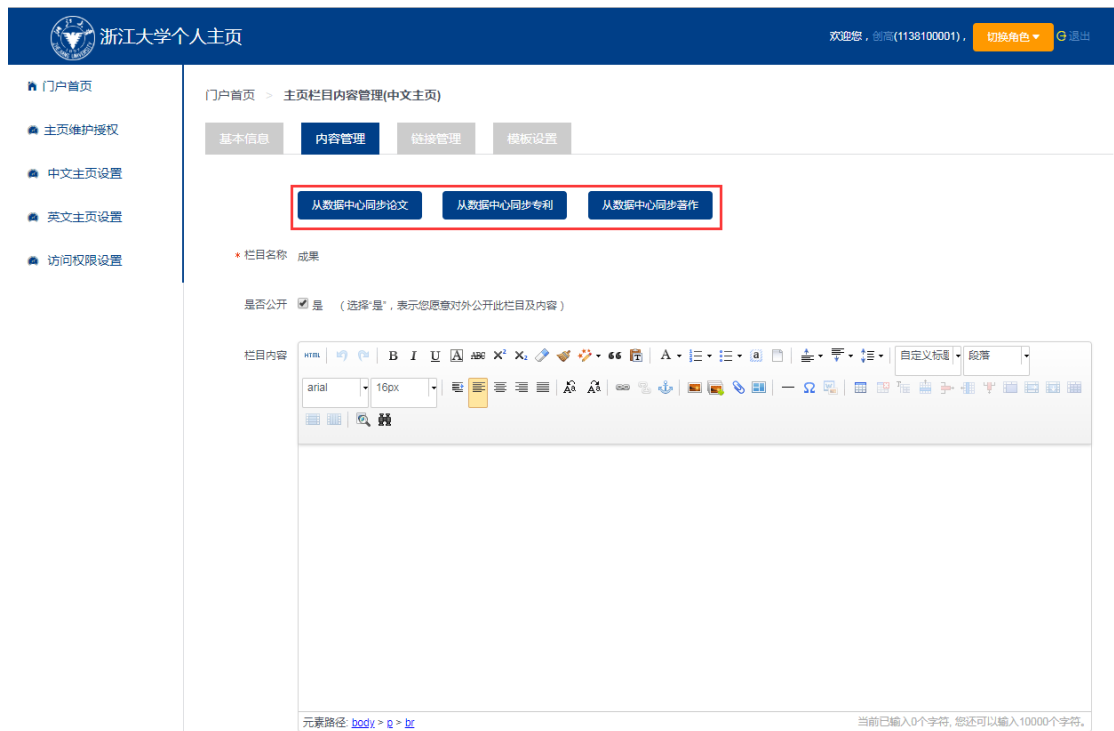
浙江大学个人主页

欢迎您，创高(1138100001)， 切换角色 退出

门户首页
主页维护授权
中文主页设置
英文主页设置
访问权限设置

门户首页 > 主页栏目内容管理(中文主页)

基本信息 内容管理 链接管理 模板设置

从数据中心同步论文 从数据中心同步专利 从数据中心同步著作

* 栏目名称 成果

是否公开 是 （选择"是"，表示您愿意对外公开此栏目及内容）

栏目内容

HTML B I U A ABC X² X₂ 66 A 自定义标题 段落

arial 16px Ω

元素路径: body > p > br

当前已输入0个字符, 您还可以输入10000个字符。